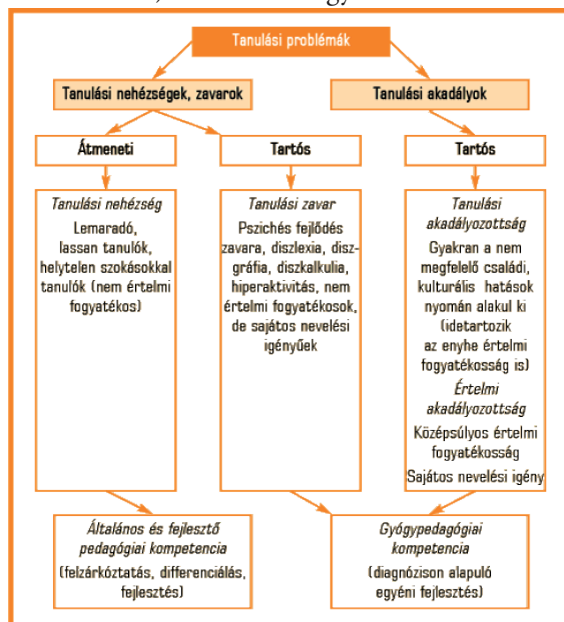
Tanulási problémák

Tanulási nehézségek, zavarok

Tanulási akadályok

Átmeneti

Tartós

Tartós

*Tanulási nehézség*

Lemaradó, lassan tanulók, helytelen szokásokkal tanulók (nem értelmi fogyatékos)

*Tanulási zavar*

Pszichés fejlődés zavara, diszlexia, diszgráfia, diszkalkulia, hiperaktivitás, nem értelmi fogyatékosok, de sajátos nevelési igényűek

*Tanulási akadályozottság*

Gyakran a nem megfelelő családi, kulturális hatások nyomán alakul ki (idetartozik az enyhe értelmi fogyatékosság is)

*Értelmi akadályozottság*

Középsúlyos értelmi fogyatékosság

Sajátos nevelési igény

*Általános és fejlesztő pedagógiai kompetencia*

(felzárkóztatás, differenciálás, fejlesztés)

*Gyógypedagógiai kompetencia*

(diagnózison alapuló egyéni fejlesztés)